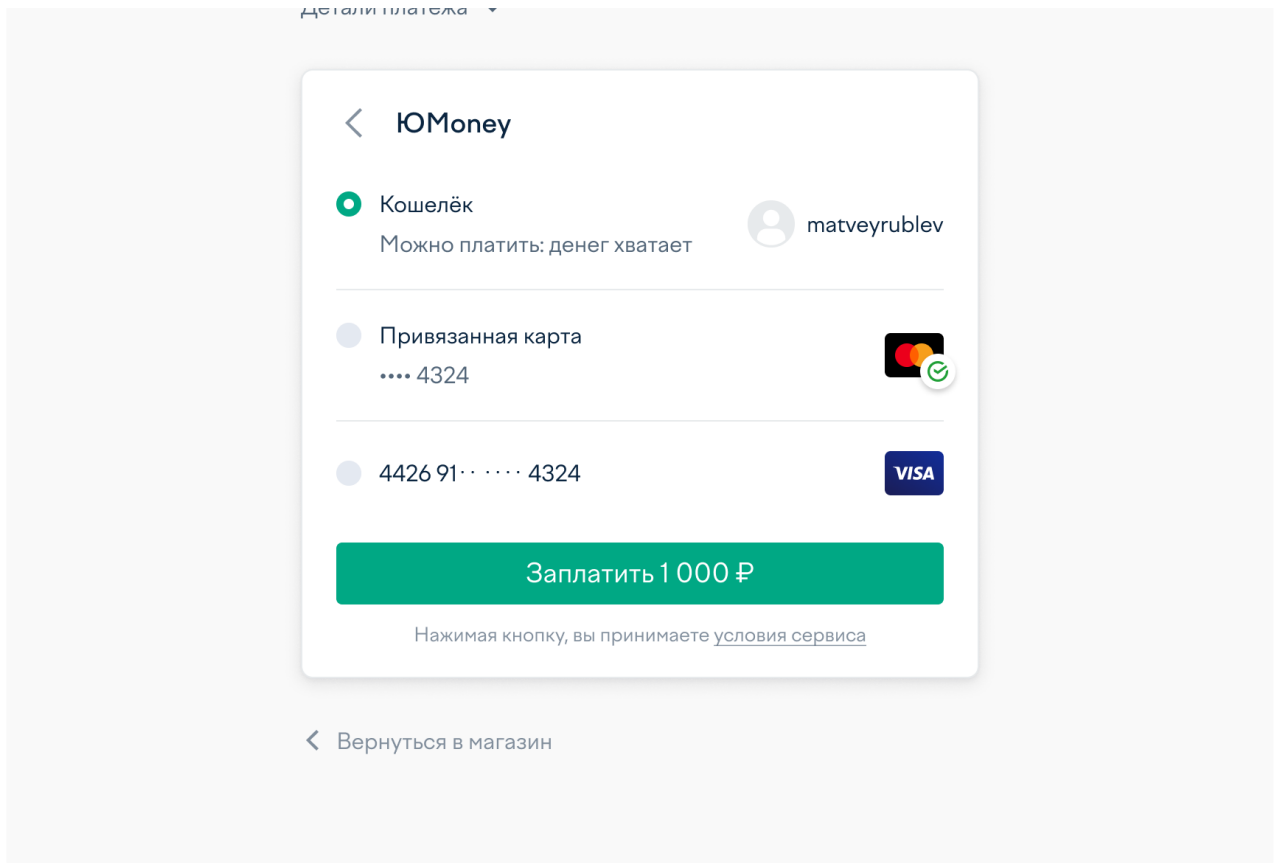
Детали платежа

ЮMoney

Кошелёк
Можно платить: денег хватает

matveyrublev

Привязанная карта
•••• 4324

4426 91·· ···· 4324

VISA

Заплатить 1 000 ₽

Нажимая кнопку, вы принимаете условия сервиса

Вернуться в магазин